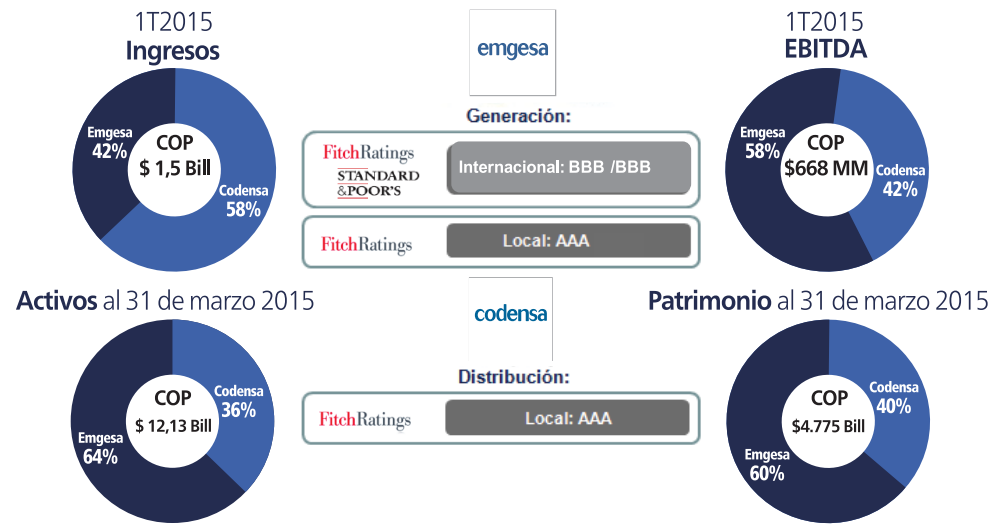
1T2015
Ingresos

Emgesa
42%
COP
$ 1,5 Bill
Codensa
58%

emgesa

Generación:

FitchRatings
STANDARD & POOR'S
Internacional: BBB /BBB

FitchRatings
Local: AAA

1T2015
EBITDA

Emgesa
58%
COP
$668 MM
Codensa
42%

Activos al 31 de marzo 2015

COP
$ 12,13 Bill
Codensa
36%
Emgesa
64%

codensa

Distribución:

FitchRatings
Local: AAA

Patrimonio al 31 de marzo 2015

COP
$4.775 Bill
Codensa
40%
Emgesa
60%